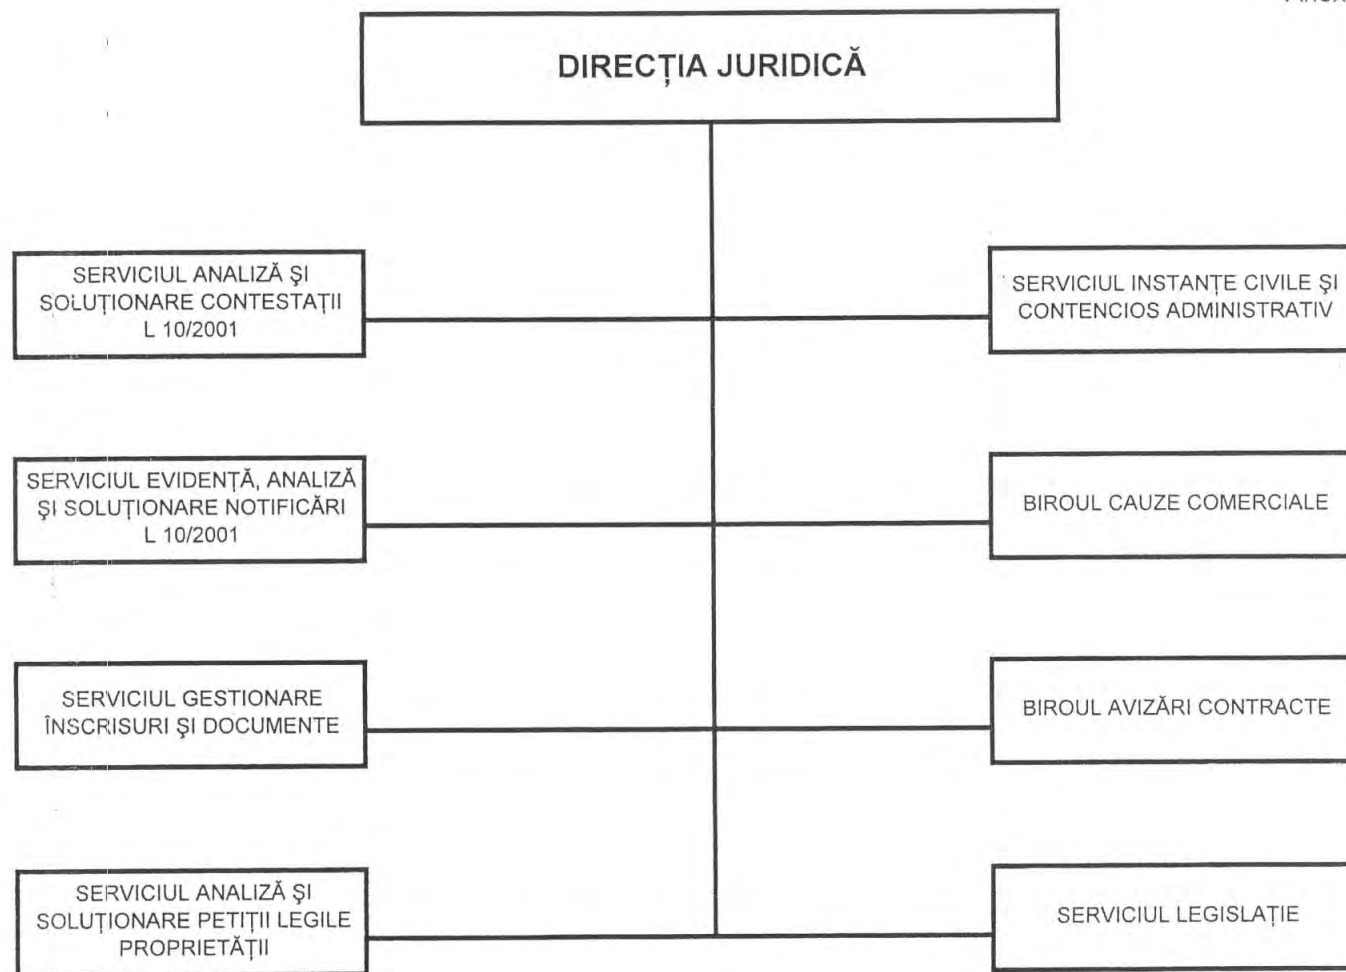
Anex

DIRECȚIA JURIDICĂ

SERVICIUL ANALIZĂ ŞI SOLUȚIONARE CONTESTAȚII L 10/2001

SERVICIUL INSTANȚE CIVILE ŞI CONTENCIOS ADMINISTRATIV

SERVICIUL EVIDENȚĂ, ANALIZĂ ŞI SOLUȚIONARE NOTIFICĂRI L 10/2001

BIROUL CAUZE COMERCIALE

SERVICIUL GESTIONARE ÎNSCRISURI ŞI DOCUMENTE

BIROUL AVIZĂRI CONTRACTE

SERVICIUL ANALIZĂ ŞI SOLUȚIONARE PETIȚII LEGILE PROPRIETĂȚII

SERVICIUL LEGISLAȚIE